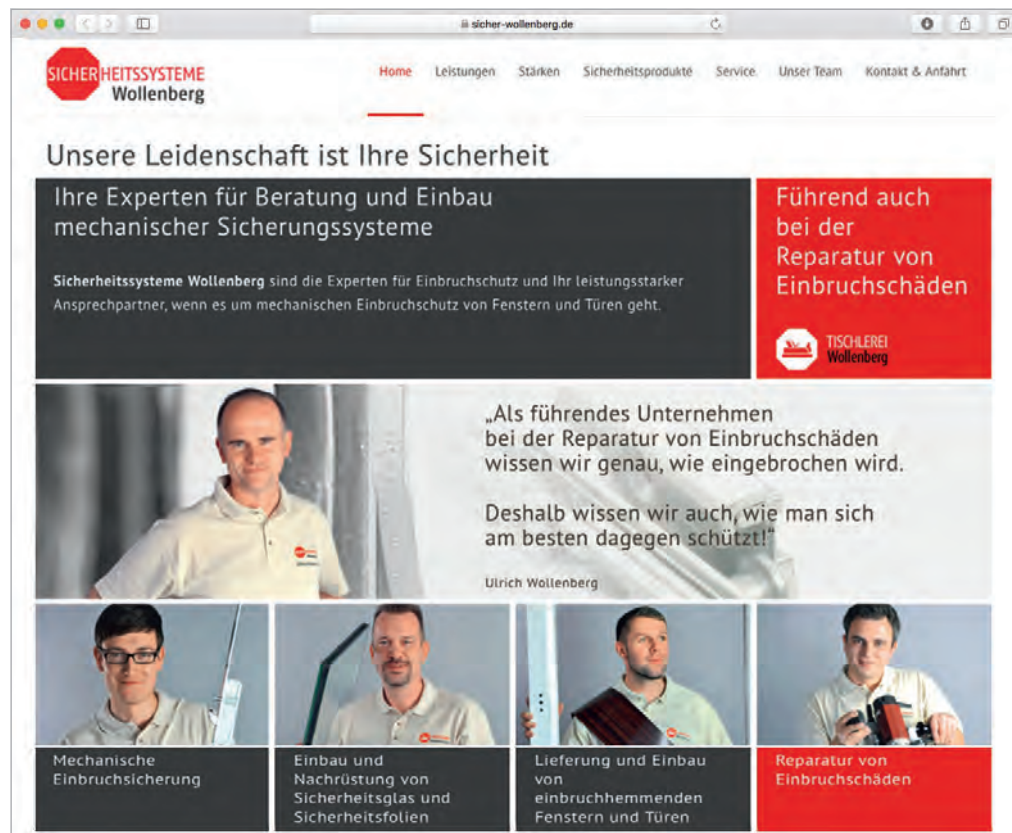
sicher-wollenberg.de

SICHERHEITSSYSTEME Wollenberg

Home Leistungen Stärken Sicherheitsprodukte Service Unser Team Kontakt & Anfahrt

Unsere Leidenschaft ist Ihre Sicherheit

Ihre Experten für Beratung und Einbau mechanischer Sicherungssysteme

**Sicherheitssysteme Wollenberg** sind die Experten für Einbruchschutz und Ihr leistungsstarker Ansprechpartner, wenn es um mechanischen Einbruchschutz von Fenstern und Türen geht.

Führend auch bei der Reparatur von Einbruchschäden

TISCHLEREI Wollenberg

„Als führendes Unternehmen bei der Reparatur von Einbruchschäden wissen wir genau, wie eingebrochen wird.

Deshalb wissen wir auch, wie man sich am besten dagegen schützt!"

Ulrich Wollenberg

Mechanische Einbruchsicherung

Einbau und Nachrüstung von Sicherheitsglas und Sicherheitsfolien

Lieferung und Einbau von einbruchhemmenden Fenstern und Türen

Reparatur von Einbruchschäden